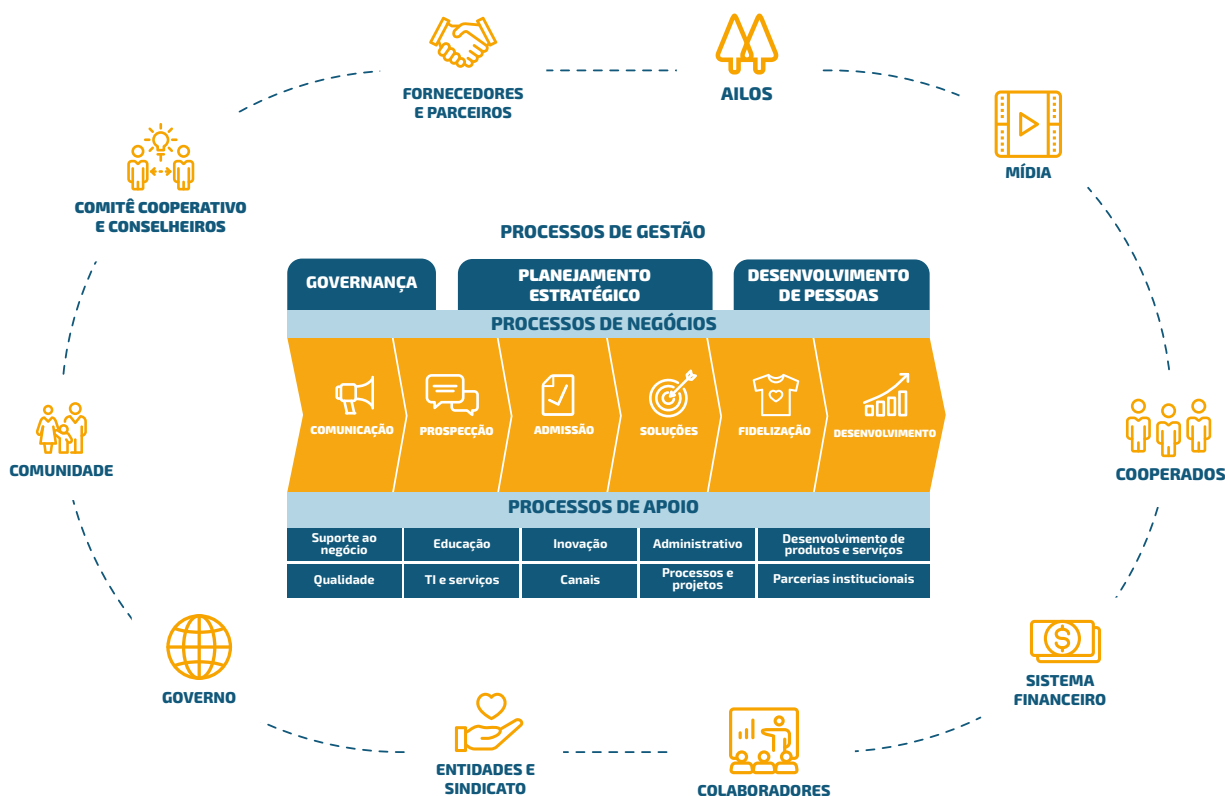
FORNECEDORES E PARCEIROS

AILOS

MÍDIA

COMITÊ COOPERATIVO E CONSELHEIROS

PROCESSOS DE GESTÃO

GOVERNANÇA

PLANEJAMENTO ESTRATÉGICO

DESENVOLVIMENTO DE PESSOAS

PROCESSOS DE NEGÓCIOS

COMUNICAÇÃO

PROSPECÇÃO

ADMISSÃO

SOLUÇÕES

FIDELIZAÇÃO

DESENVOLVIMENTO

COMUNIDADE

COOPERADOS

PROCESSOS DE APOIO

| Suporte ao negócio | Educação | Inovação | Administrativo | Desenvolvimento de produtos e serviços |
|---|---|---|---|---|
| Qualidade | TI e serviços | Canais | Processos e projetos | Parcerias institucionais |

GOVERNO

SISTEMA FINANCEIRO

ENTIDADES E SINDICATO

COLABORADORES